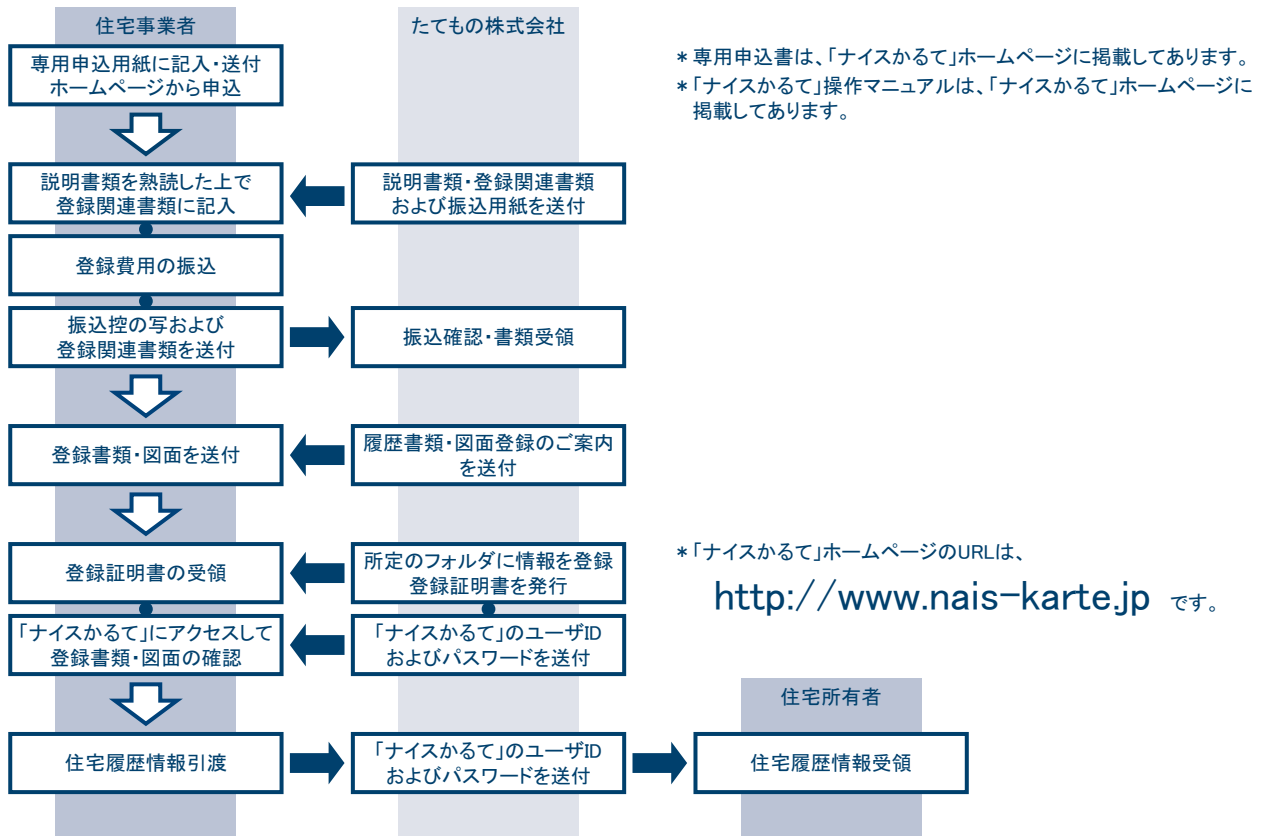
住宅事業者

たてもの株式会社

＊専用申込書は、「ナイスかるて」ホームページに掲載してあります。
＊「ナイスかるて」操作マニュアルは、「ナイスかるて」ホームページに掲載してあります。

専用申込用紙に記入・送付
ホームページから申込

説明書類を熟読した上で
登録関連書類に記入

説明書類・登録関連書類
および振込用紙を送付

登録費用の振込

振込控の写および
登録関連書類を送付

振込確認・書類受領

登録書類・図面を送付

履歴書類・図面登録のご案内を送付

登録証明書の受領

所定のフォルダに情報を登録
登録証明書を発行

＊「ナイスかるて」ホームページのURLは、
http://www.nais-karte.jp です。

「ナイスかるて」にアクセスして
登録書類・図面の確認

「ナイスかるて」のユーザID
およびパスワードを送付

住宅所有者

住宅履歴情報引渡

「ナイスかるて」のユーザID
およびパスワードを送付

住宅履歴情報受領